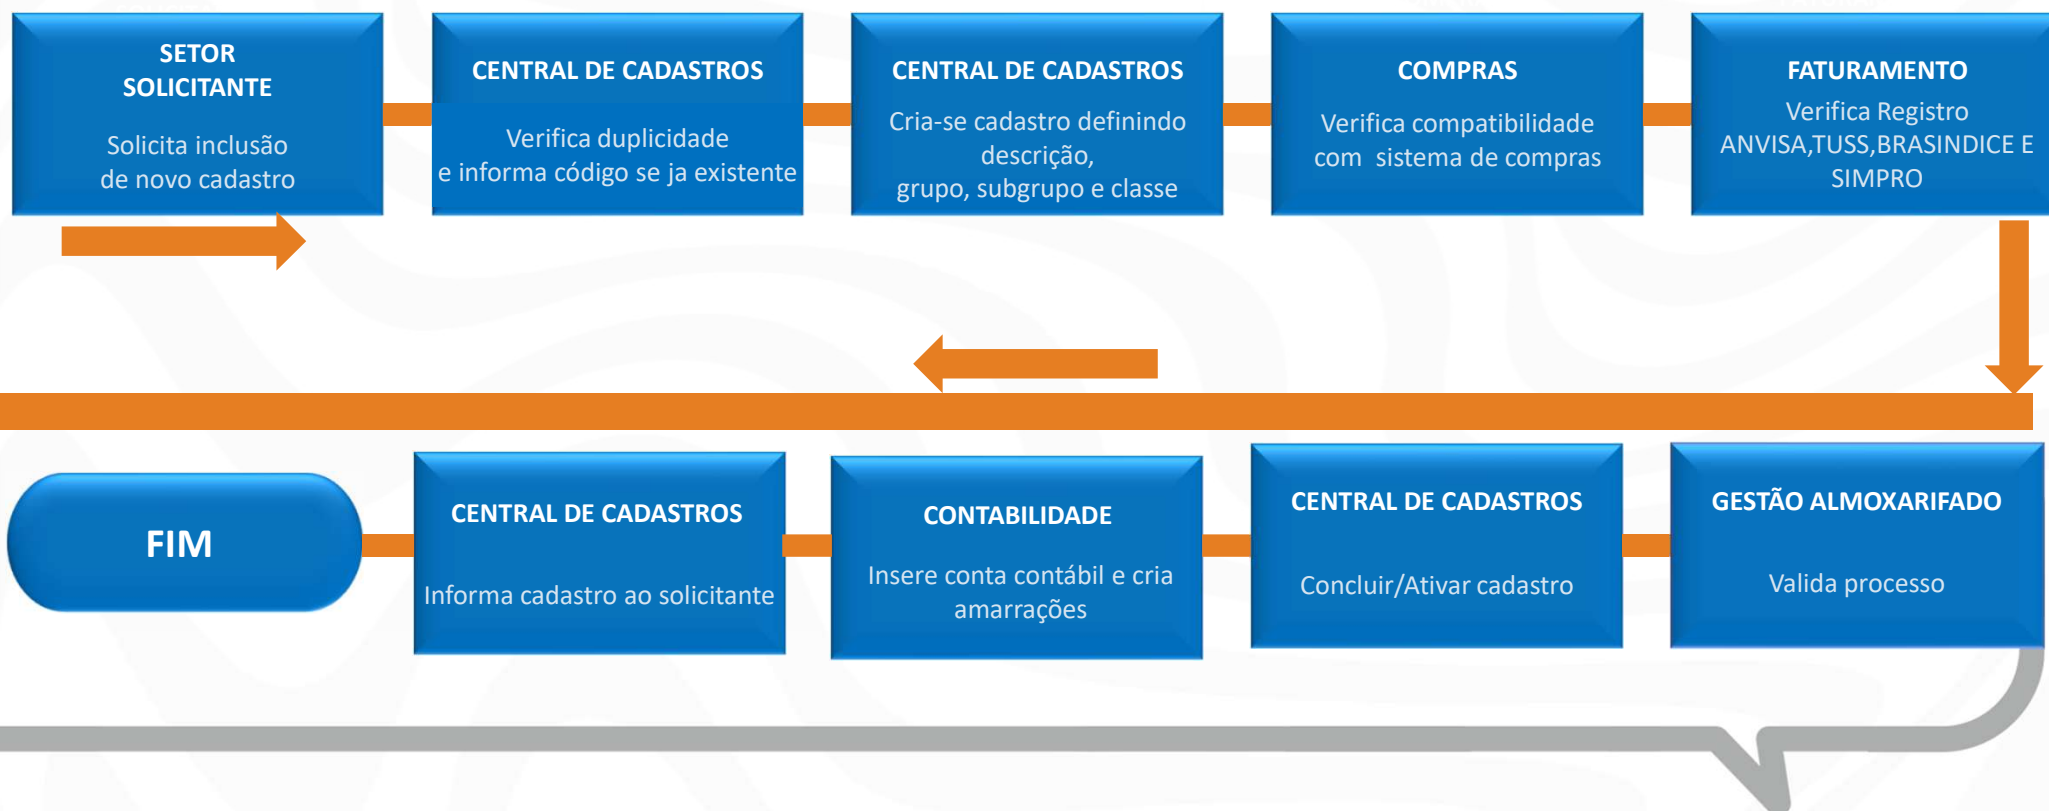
SETOR SOLICITANTE

Solicita inclusão de novo cadastro

CENTRAL DE CADASTROS

Verifica duplicidade e informa código se ja existente

CENTRAL DE CADASTROS

Cria-se cadastro definindo descrição, grupo, subgrupo e classe

COMPRAS

Verifica compatibilidade com sistema de compras

FATURAMENTO

Verifica Registro ANVISA,TUSS,BRASINDICE E SIMPRO

GESTÃO ALMOXARIFADO

Valida processo

CENTRAL DE CADASTROS

Concluir/Ativar cadastro

CONTABILIDADE

Insere conta contábil e cria amarrações

CENTRAL DE CADASTROS

Informa cadastro ao solicitante

FIM